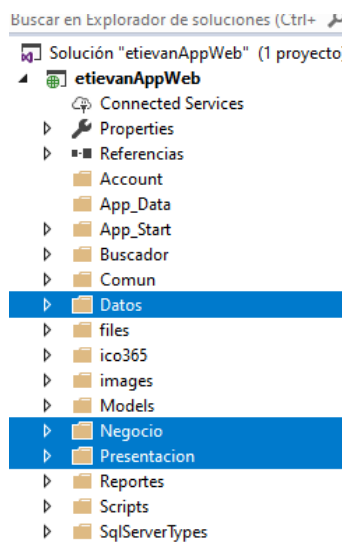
Buscar en Explorador de soluciones (Ctrl+

Solución "etievanAppWeb" (1 proyecto

etievanAppWeb

Connected Services

Properties

Referencias

Account

App_Data

App_Start

Buscador

Comun

Datos

files

ico365

images

Models

Negocio

Presentacion

Reportes

Scripts

SqlServerTypes